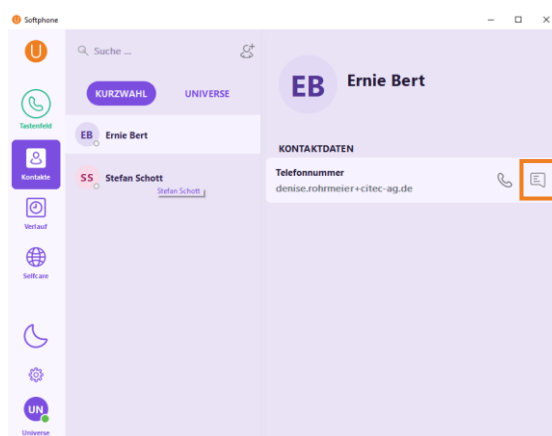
Softphone

Tastenfeld

Kontakte

Verlauf

Selfcare

UN

Universe

Suche ...

KURZWAHL

UNIVERSE

EB Ernie Bert

SS Stefan Schott

Stefan Schott

EB Ernie Bert

KONTAKTDATEN

Telefonnummer

denise.rohrmeier+citec-ag.de